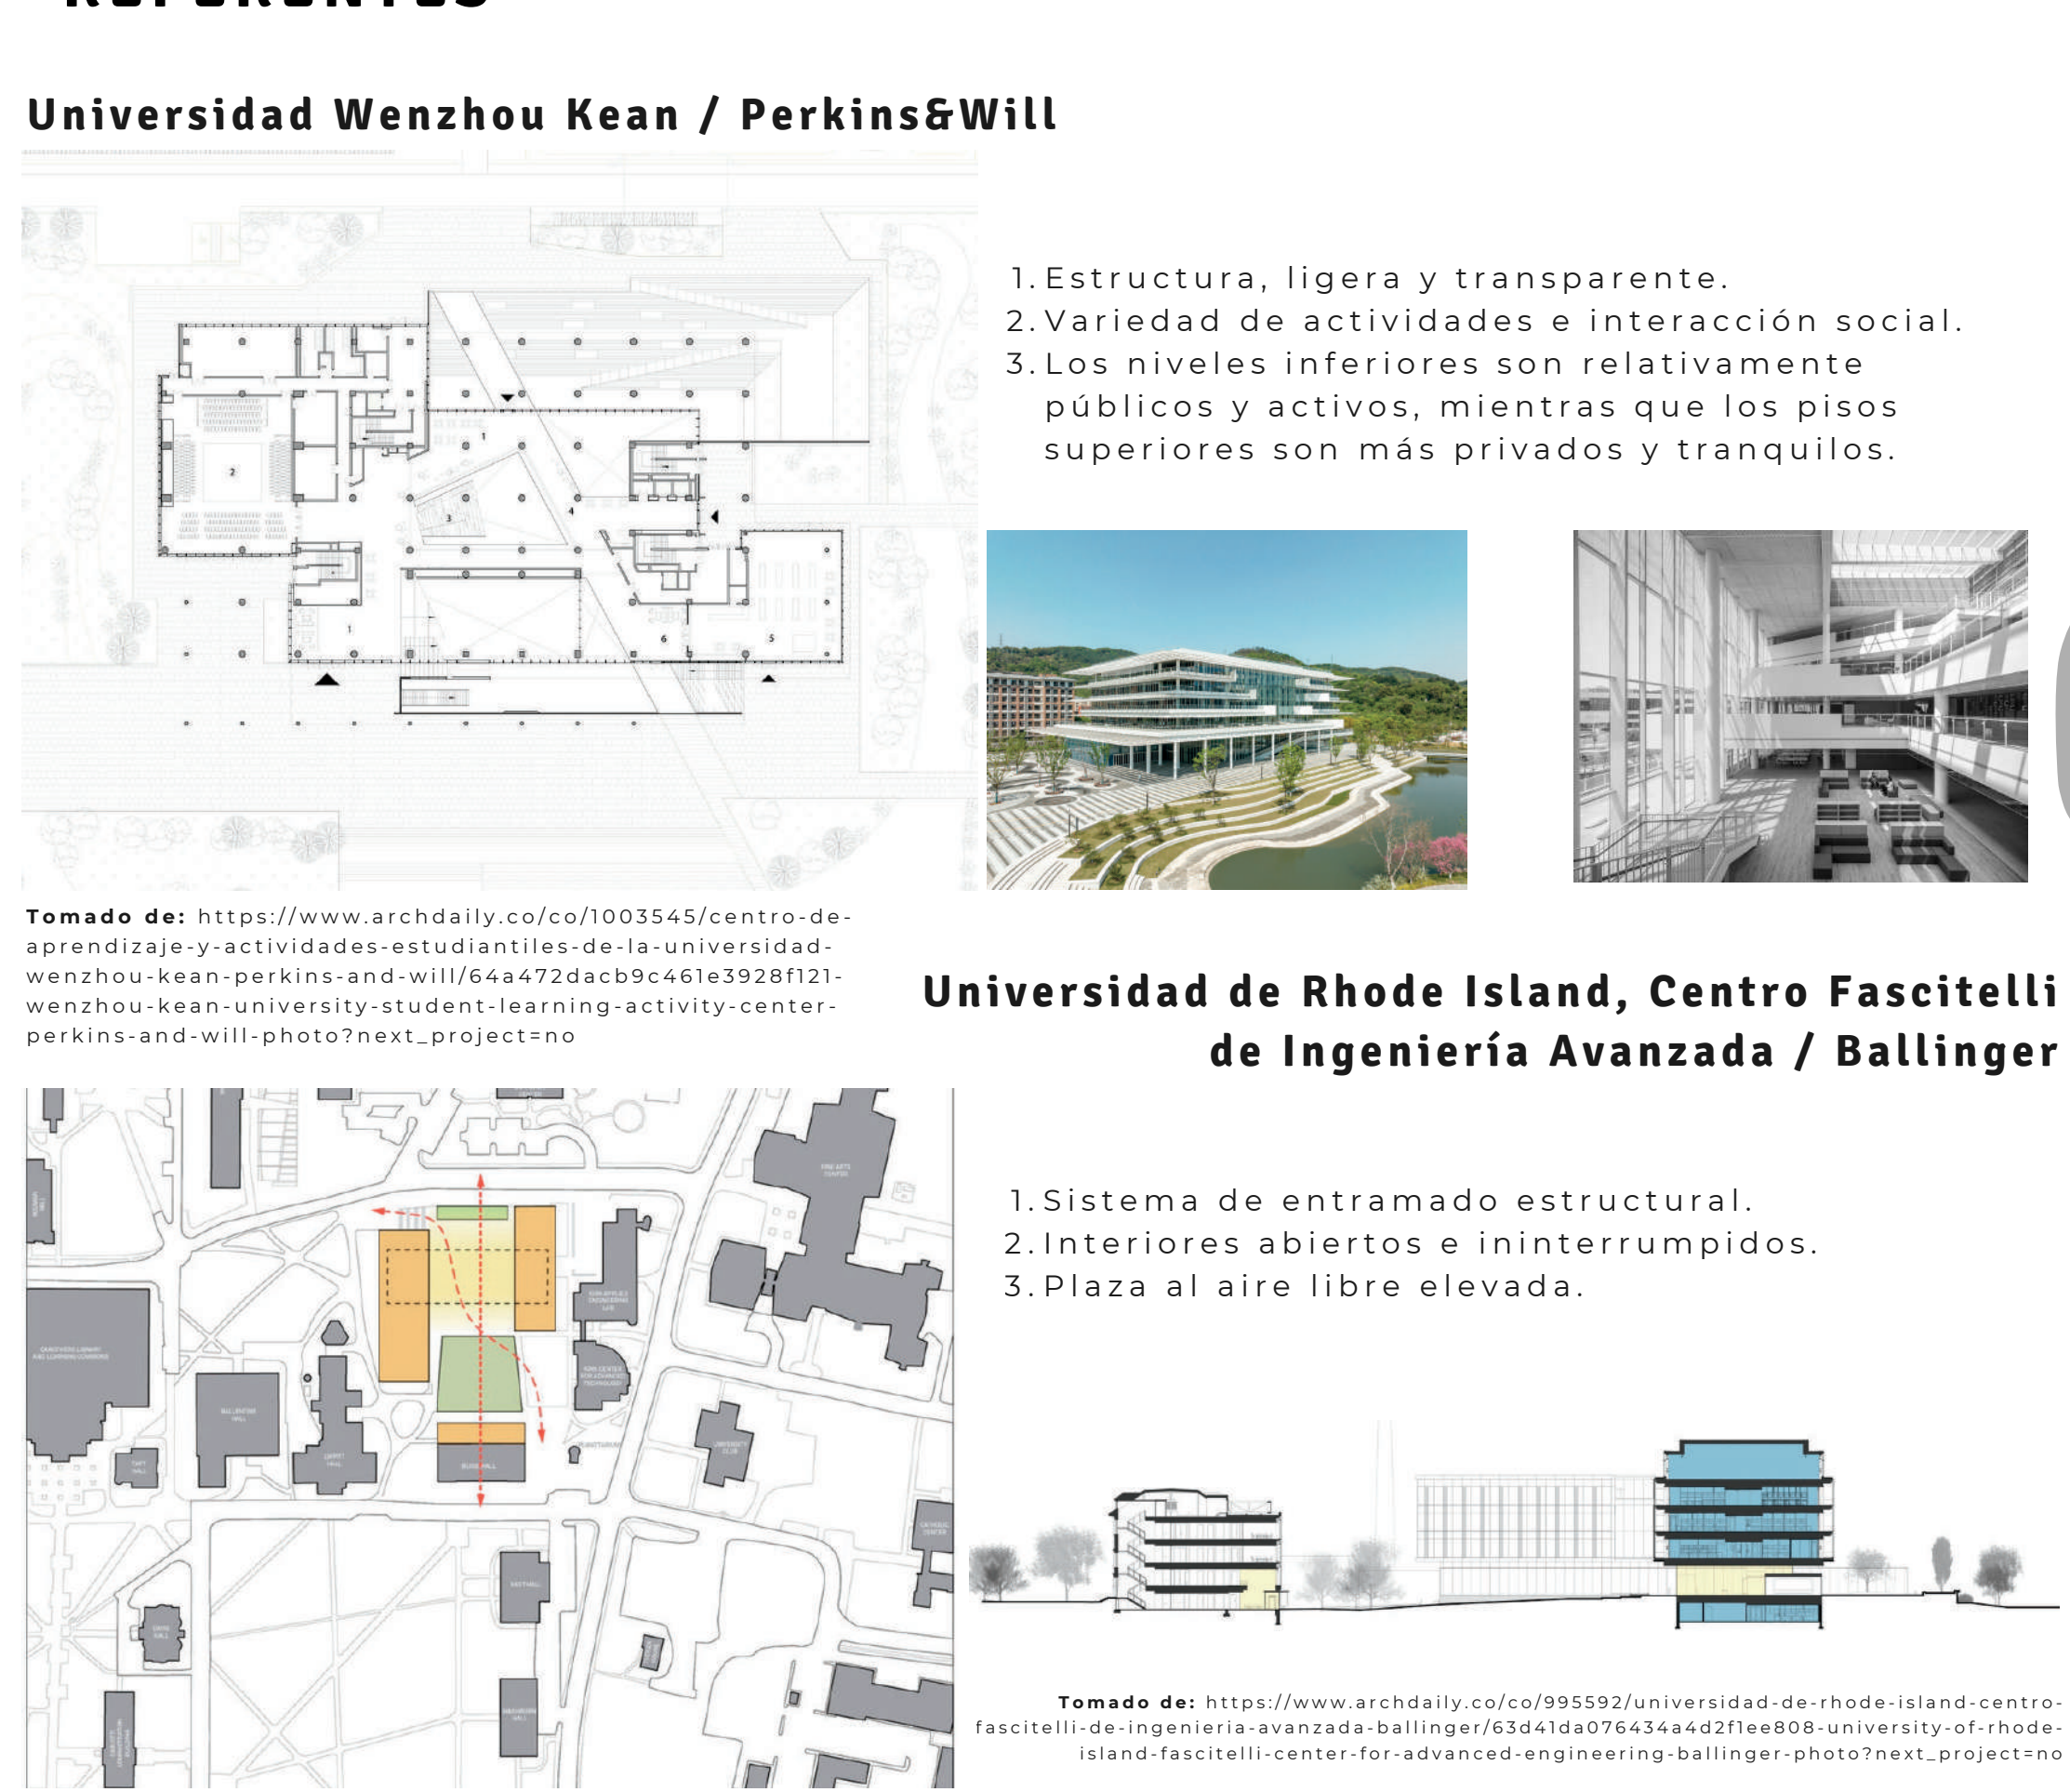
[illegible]

Universidad Wenzhou Kean / Perkins&Will

1. Estructura, ligera y transparente.
2. Variedad de actividades e interacción social.
3. Los niveles inferiores son relativamente públicos y activos, mientras que los pisos superiores son más privados y tranquilos.

Tomado de: https://www.archdaily.co/co/1003545/centro-de-aprendizaje-y-actividades-estudiantiles-de-la-universidad-wenzhou-kean-perkins-and-will/64a472dacb9c461e3928f121-wenzhou-kean-university-student-learning-activity-center-perkins-and-will-photo?next_project=no

Universidad de Rhode Island, Centro Fascitelli de Ingeniería Avanzada / Ballinger

1. Sistema de entramado estructural.
2. Interiores abiertos e ininterrumpidos.
3. Plaza al aire libre elevada.

Tomado de: https://www.archdaily.co/co/995592/universidad-de-rhode-island-centro-fascitelli-de-ingenieria-avanzada-ballinger/63d41da076434a4d2f1ee808-university-of-rhode-island-fascitelli-center-for-advanced-engineering-ballinger-photo?next_project=no